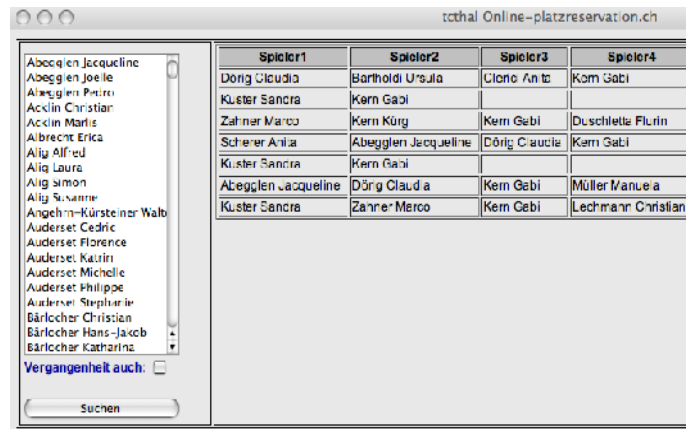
tcthal Online-platzreservation.ch

Abegglen Jacqueline
Abegglen Joelle
Abegglen Petra
Acklin Christian
Acklin Maris
Albrecht Erica
Alig Alfred
Alig Laura
Alig Simon
Alig Susanne
Angehrn-Kürsteiner Walt
Auderset Cedric
Auderset Florence
Auderset Katrin
Auderset Michelle
Auderset Philippe
Auderset Stephanie
Bärlocher Christian
Bärlocher Hans-Jakob
Bärlocher Katharina

Vergangenheit auch:

Suchen

| Spieler1 | Spieler2 | Spieler3 | Spieler4 |
|---|---|---|---|
| Dörig Claudia | Bartholdi Ursula | Cleric Anita | Kern Gabi |
| Kuster Sandra | Kern Gabi | | |
| Zahner Marco | Kern Kürg | Kern Gabi | Duschletta Florin |
| Scherer Anita | Abegglen Jacqueline | Dörig Claudia | Kern Gabi |
| Kuster Sandra | Kern Gabi | | |
| Abegglen Jacqueline | Dörig Claudia | Kern Gabi | Müller Manuela |
| Kuster Sandra | Zahner Marco | Kern Gabi | Lechmann Christian |